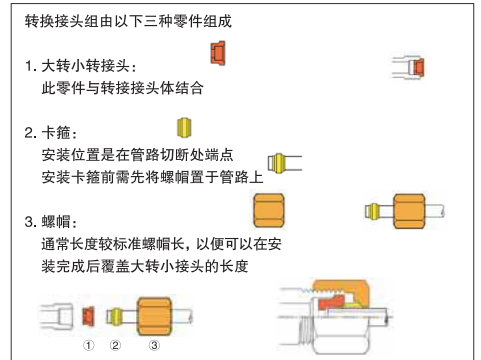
转换接头组由以下三种零件组成

1. 大转小转接头：
此零件与转接接头体结合

2. 卡箍：
安装位置是在管路切断处端点
安装卡箍前需先将螺帽置于管路上

3. 螺帽：
通常长度较标准螺帽长，以便可以在安装完成后覆盖大转小接头的长度

① ② ③